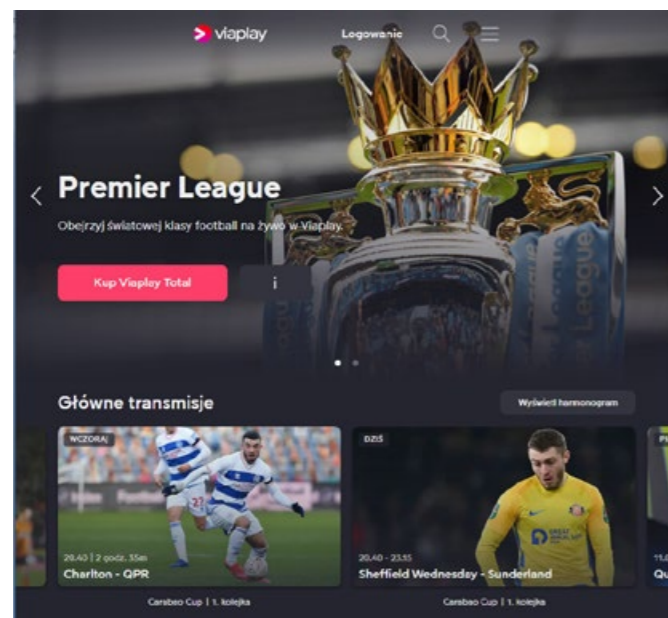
viaplay Logowanie

Premier League

Obejrzyj światowej klasy football na żywo w Viaplay.

Kup Viaplay Total

i

Główne transmisje

Wyświetl harmonogram

WCZORAJ

20.40 | 2 godz. 35m

Charlton - QPR

Carabao Cup | 1. kolejka

DZIŚ

20.40 - 23.15

Sheffield Wednesday - Sunderland

Carabao Cup | 1. kolejka

P

11.0

Qu